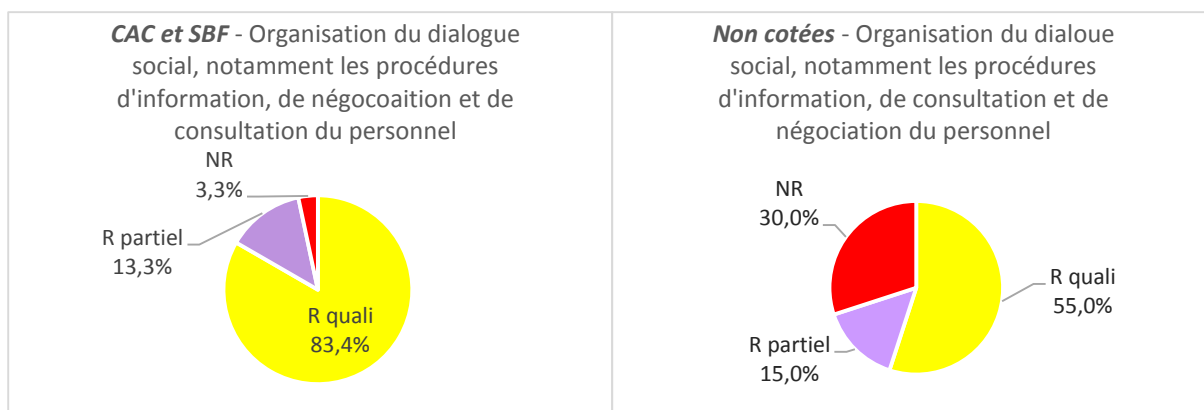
*CAC et SBF* - Organisation du dialogue social, notamment les procédures d'information, de négocoaition et de consultation du personnel

NR
3,3%

R partiel
13,3%

R quali
83,4%

*Non cotées* - Organisation du dialoue social, notamment les procédures d'information, de consultation et de négociation du personnel

NR
30,0%

R quali
55,0%

R partiel
15,0%